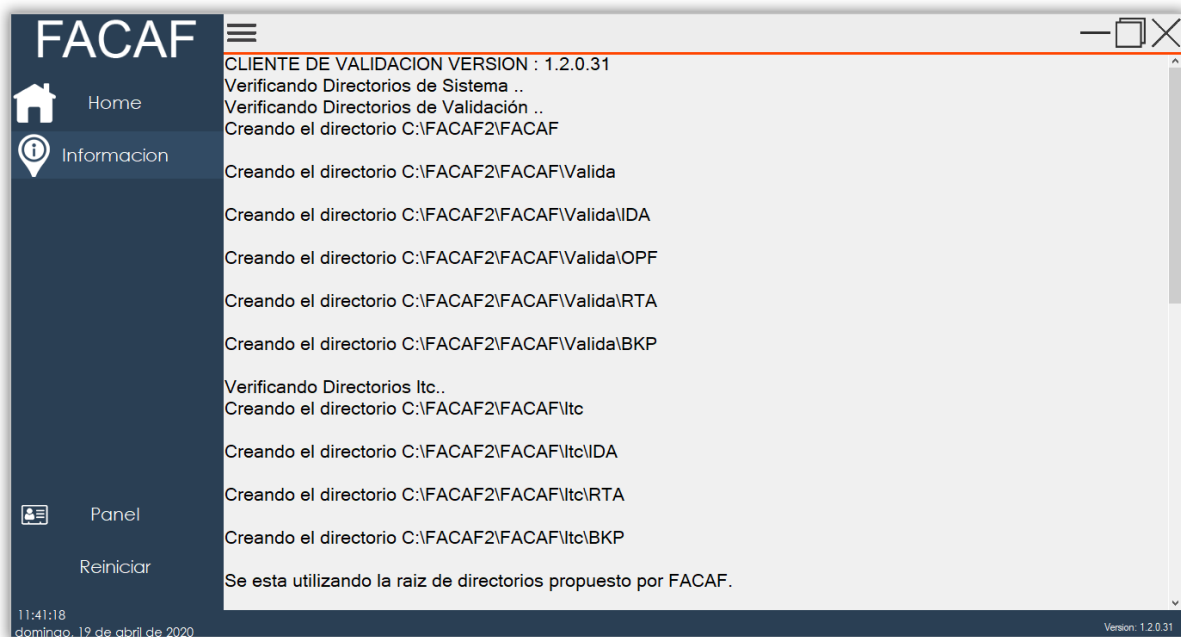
FACAF

Home

Informacion

Panel

Reiniciar

11:41:18
domingo, 19 de abril de 2020

CLIENTE DE VALIDACION VERSION : 1.2.0.31
Verificando Directorios de Sistema ..
Verificando Directorios de Validación ..
Creando el directorio C:\FACAF2\FACAF

Creando el directorio C:\FACAF2\FACAF\Valida

Creando el directorio C:\FACAF2\FACAF\Valida\IDA

Creando el directorio C:\FACAF2\FACAF\Valida\OPF

Creando el directorio C:\FACAF2\FACAF\Valida\RTA

Creando el directorio C:\FACAF2\FACAF\Valida\BKP

Verificando Directorios Itc..
Creando el directorio C:\FACAF2\FACAF\Itc

Creando el directorio C:\FACAF2\FACAF\Itc\IDA

Creando el directorio C:\FACAF2\FACAF\Itc\RTA

Creando el directorio C:\FACAF2\FACAF\Itc\BKP

Se esta utilizando la raiz de directorios propuesto por FACAF.

Version: 1.2.0.31